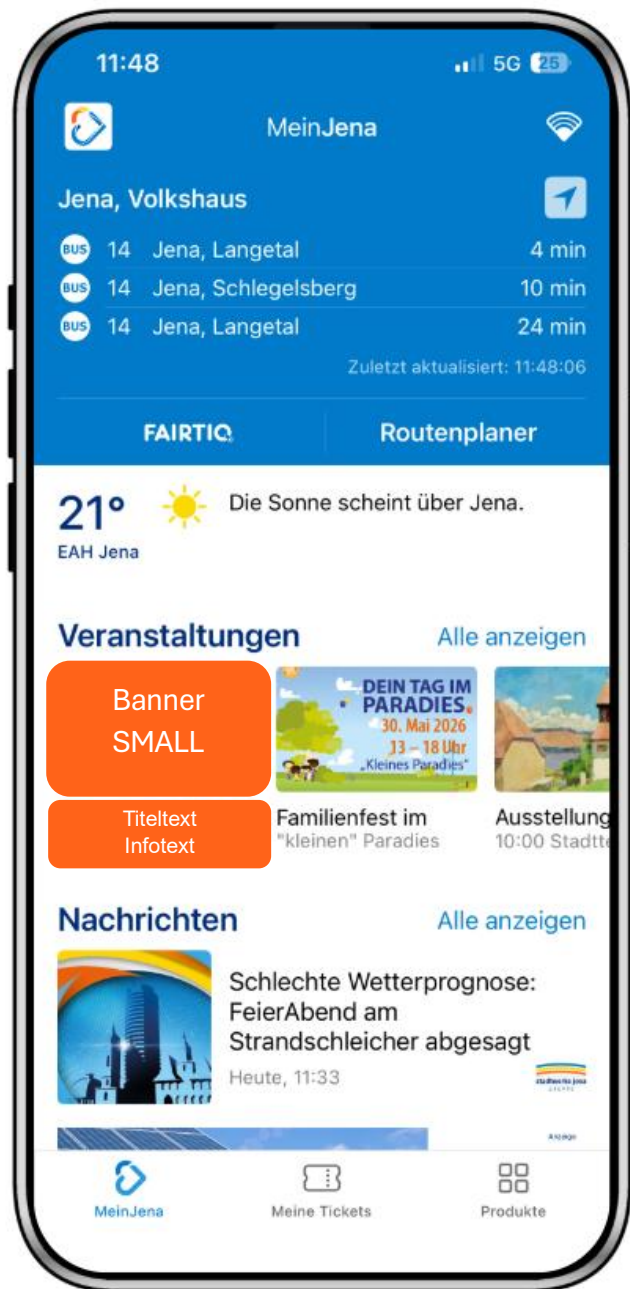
11:48

5G 25

MeinJena

Jena, Volkshaus

BUS 14 Jena, Langetal 4 min
BUS 14 Jena, Schlegelsberg 10 min
BUS 14 Jena, Langetal 24 min

Zuletzt aktualisiert: 11:48:06

FAIRTIQ

Routenplaner

21°
EAH Jena

Die Sonne scheint über Jena.

Veranstaltungen

Alle anzeigen

Banner SMALL

Titeltext
Infotext

DEIN TAG IM PARADIES
30. Mai 2026
13 – 18 Uhr
„Kleines Paradies"

Familienfest im
"kleinen" Paradies

Ausstellung
10:00 Stadtte

Nachrichten

Alle anzeigen

Schlechte Wetterprognose: FeierAbend am Strandschleicher abgesagt

Heute, 11:33

stadtwerke jena

Anzeige

MeinJena

Meine Tickets

Produkte